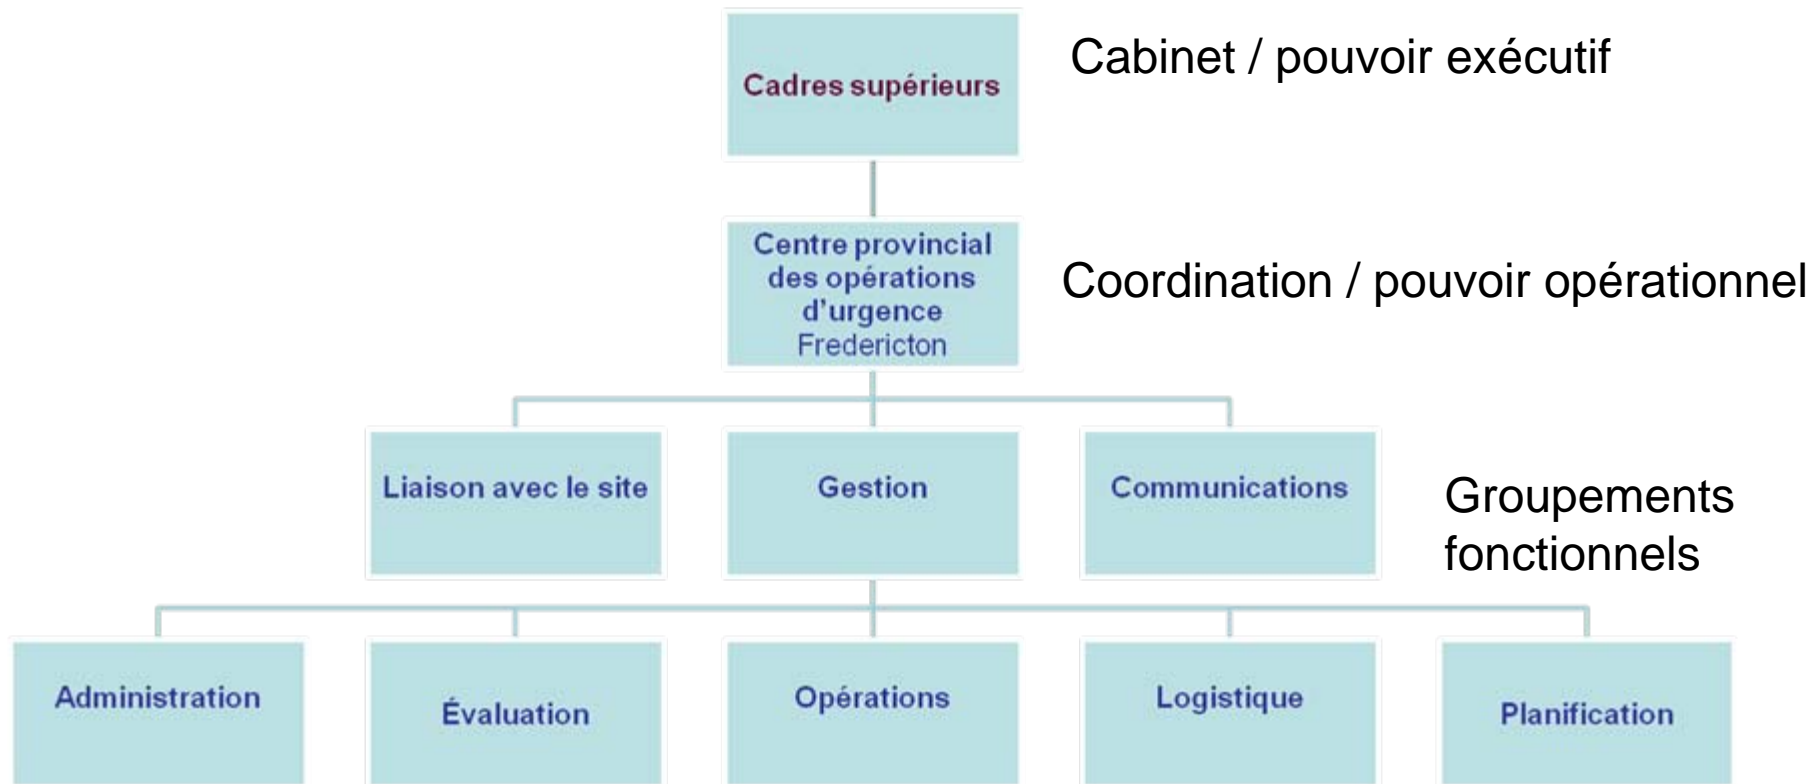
Cadres supérieurs

Cabinet / pouvoir exécutif

Centre provincial des opérations d'urgence Fredericton

Coordination / pouvoir opérationnel

Liaison avec le site

Gestion

Communications

Groupements fonctionnels

Administration

Évaluation

Opérations

Logistique

Planification